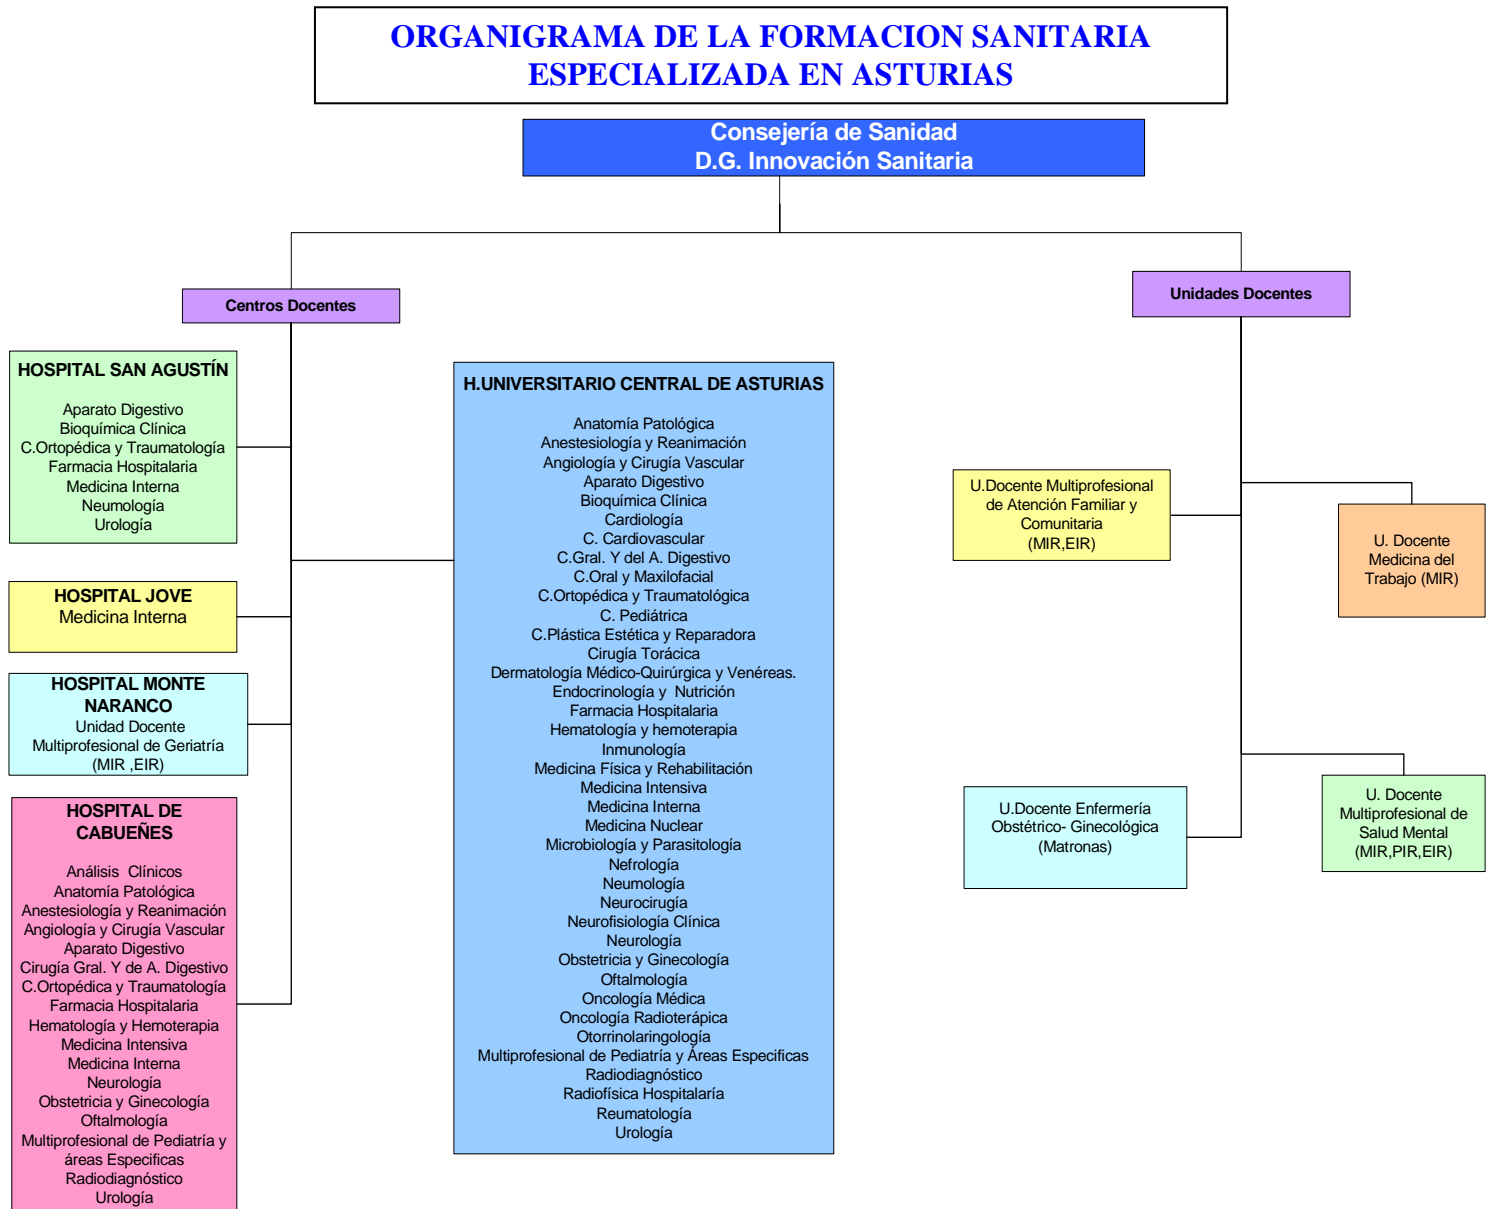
ORGANIGRAMA DE LA FORMACION SANITARIA ESPECIALIZADA EN ASTURIAS

Consejería de Sanidad
D.G. Innovación Sanitaria

Centros Docentes

Unidades Docentes

HOSPITAL SAN AGUSTÍN

Aparato Digestivo
Bioquímica Clínica
C.Ortopédica y Traumatología
Farmacia Hospitalaria
Medicina Interna
Neumología
Urología

HOSPITAL JOVE
Medicina Interna

HOSPITAL MONTE NARANCO
Unidad Docente Multiprofesional de Geriatría (MIR ,EIR)

HOSPITAL DE CABUEÑES

Análisis Clínicos
Anatomía Patológica
Anestesiología y Reanimación
Angiología y Cirugía Vascular
Aparato Digestivo
Cirugía Gral. Y de A. Digestivo
C.Ortopédica y Traumatología
Farmacia Hospitalaria
Hematología y Hemoterapia
Medicina Intensiva
Medicina Interna
Neurología
Obstetricia y Ginecología
Oftalmología
Multiprofesional de Pediatría y áreas Especificas
Radiodiagnóstico
Urología

H.UNIVERSITARIO CENTRAL DE ASTURIAS

Anatomía Patológica
Anestesiología y Reanimación
Angiología y Cirugía Vascular
Aparato Digestivo
Bioquímica Clínica
Cardiología
C. Cardiovascular
C.Gral. Y del A. Digestivo
C.Oral y Maxilofacial
C.Ortopédica y Traumatológica
C. Pediátrica
C.Plástica Estética y Reparadora
Cirugía Torácica
Dermatología Médico-Quirúrgica y Venéreas.
Endocrinología y Nutrición
Farmacia Hospitalaria
Hematología y hemoterapia
Inmunología
Medicina Física y Rehabilitación
Medicina Intensiva
Medicina Interna
Medicina Nuclear
Microbiología y Parasitología
Nefrología
Neumología
Neurocirugía
Neurofisiología Clínica
Neurología
Obstetricia y Ginecología
Oftalmología
Oncología Médica
Oncología Radioterápica
Otorrinolaringología
Multiprofesional de Pediatría y Áreas Especificas
Radiodiagnóstico
Radiofísica Hospitalaría
Reumatología
Urología

U.Docente Multiprofesional de Atención Familiar y Comunitaria (MIR,EIR)

U. Docente Medicina del Trabajo (MIR)

U.Docente Enfermería Obstétrico- Ginecológica (Matronas)

U. Docente Multiprofesional de Salud Mental (MIR,PIR,EIR)